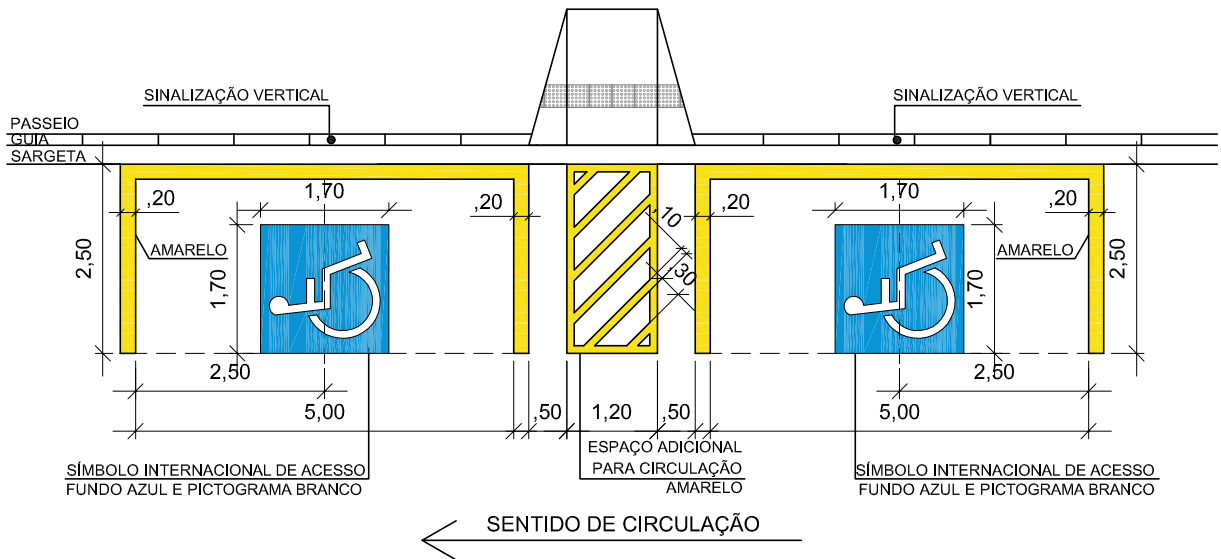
SINALIZAÇÃO VERTICAL

SINALIZAÇÃO VERTICAL

PASSEIO
GUIA
SARGETA

,20
1,70
,20
2,50
AMARELO
1,70
2,50
5,00

10
30

,20
1,70
,20
AMARELO
2,50
1,70
2,50
5,00

,50
1,20
,50

SÍMBOLO INTERNACIONAL DE ACESSO
FUNDO AZUL E PICTOGRAMA BRANCO

ESPAÇO ADICIONAL
PARA CIRCULAÇÃO
AMARELO

SÍMBOLO INTERNACIONAL DE ACESSO
FUNDO AZUL E PICTOGRAMA BRANCO

SENTIDO DE CIRCULAÇÃO